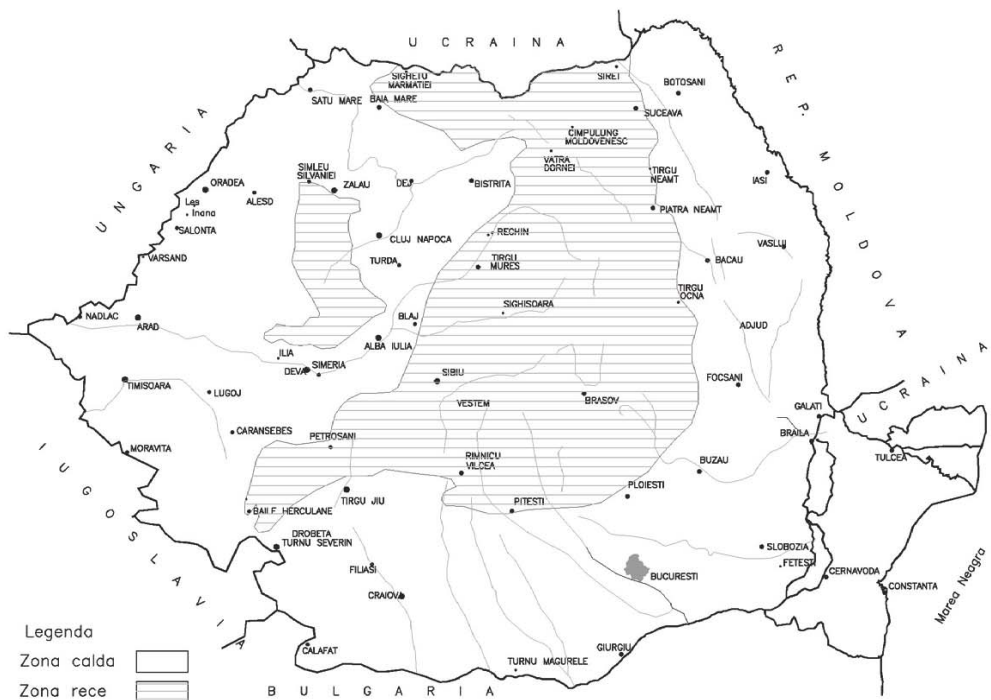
U C R A I N A

U N G A R I A

R E P. M O L D O V A

U C R A I N A

I U G O S L A V I A

B U L G A R I A

Marea Neagra

SIGHETU MARMATIEI
SIRET
BOTOSANI
SATU MARE
BAIA MARE
SUCEAVA
CIMPULUNG MOLDOVENESC
VATRA DORNEI
TIRGU NEAMT
IASI
SIMLEU SILVANIEI
ZALAU
DEJ
BISTRITA
ORADEA
ALESD
Lea Inana
SALONTA
PIATRA NEAMT
RECHIN
CLUJ NAPOCA
VASLUI
VARSAND
TURDA
TIRGU MURES
BACAU
TIRGU OCNA
SIGHISOARA
NADLAC
ARAD
BLAJ
ADJUD
ALBA IULIA
ILIA
DEVA
SIMERIA
SIBIU
TIMISOARA
LUGOJ
FOCSANI
VESTEM
BRASOV
GALATI
CARANSEBES
PETROSANI
BRAILA
MORAVITA
RIMNICU VILCEA
BUZAU
TULCEA
BAILE HERCULANE
TIRGU JIU
PLOIESTI
PITESTI
DROBETA TURNU SEVERIN
SLOBOZIA
FETESTI
BUCURESTI
CERNAVODA
CONSTANTA
FILIASI
CRAIOVA
CALAFAT
TURNU MAGURELE
GIURGIU

Legenda
Zona calda
Zona rece